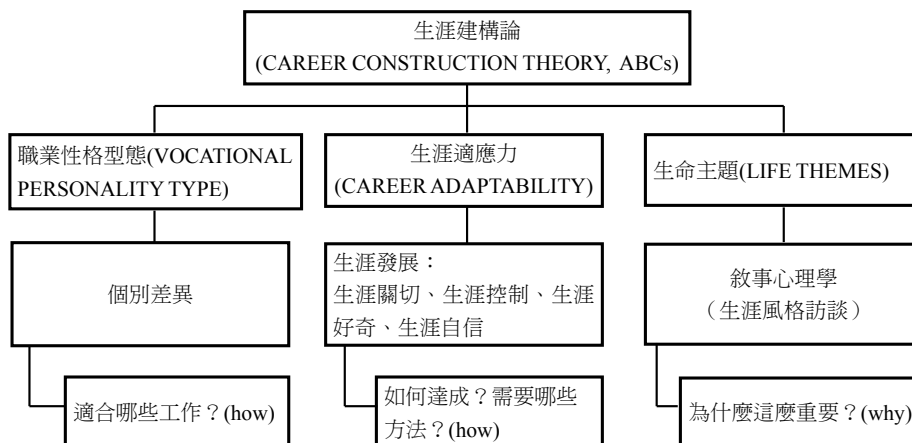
生涯建構論
(CAREER CONSTRUCTION THEORY, ABCs)

職業性格型態(VOCATIONAL PERSONALITY TYPE)

個別差異

適合哪些工作？(how)

生涯適應力
(CAREER ADAPTABILITY)

生涯發展：
生涯關切、生涯控制、生涯好奇、生涯自信

如何達成？需要哪些方法？(how)

生命主題(LIFE THEMES)

敘事心理學
（生涯風格訪談）

為什麼這麼重要？(why)